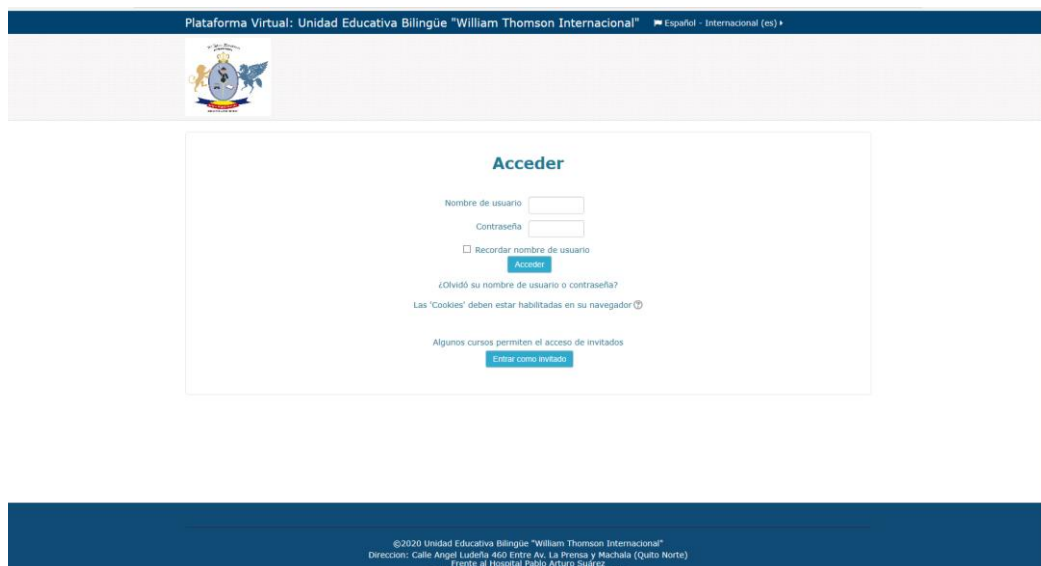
Plataforma Virtual: Unidad Educativa Bilingüe "William Thomson Internacional" Español - Internacional (es)

Acceder

Nombre de usuario

Contraseña

Recordar nombre de usuario

Acceder

¿Olvidó su nombre de usuario o contraseña?

Las 'Cookies' deben estar habilitadas en su navegador

Algunos cursos permiten el acceso de invitados

Entrar como invitado

©2020 Unidad Educativa Bilingüe "William Thomson Internacional"
Direccion: Calle Angel Ludeña 460 Entre Av. La Prensa y Machala (Quito Norte)
Frente al Hospital Pablo Arturo Suárez